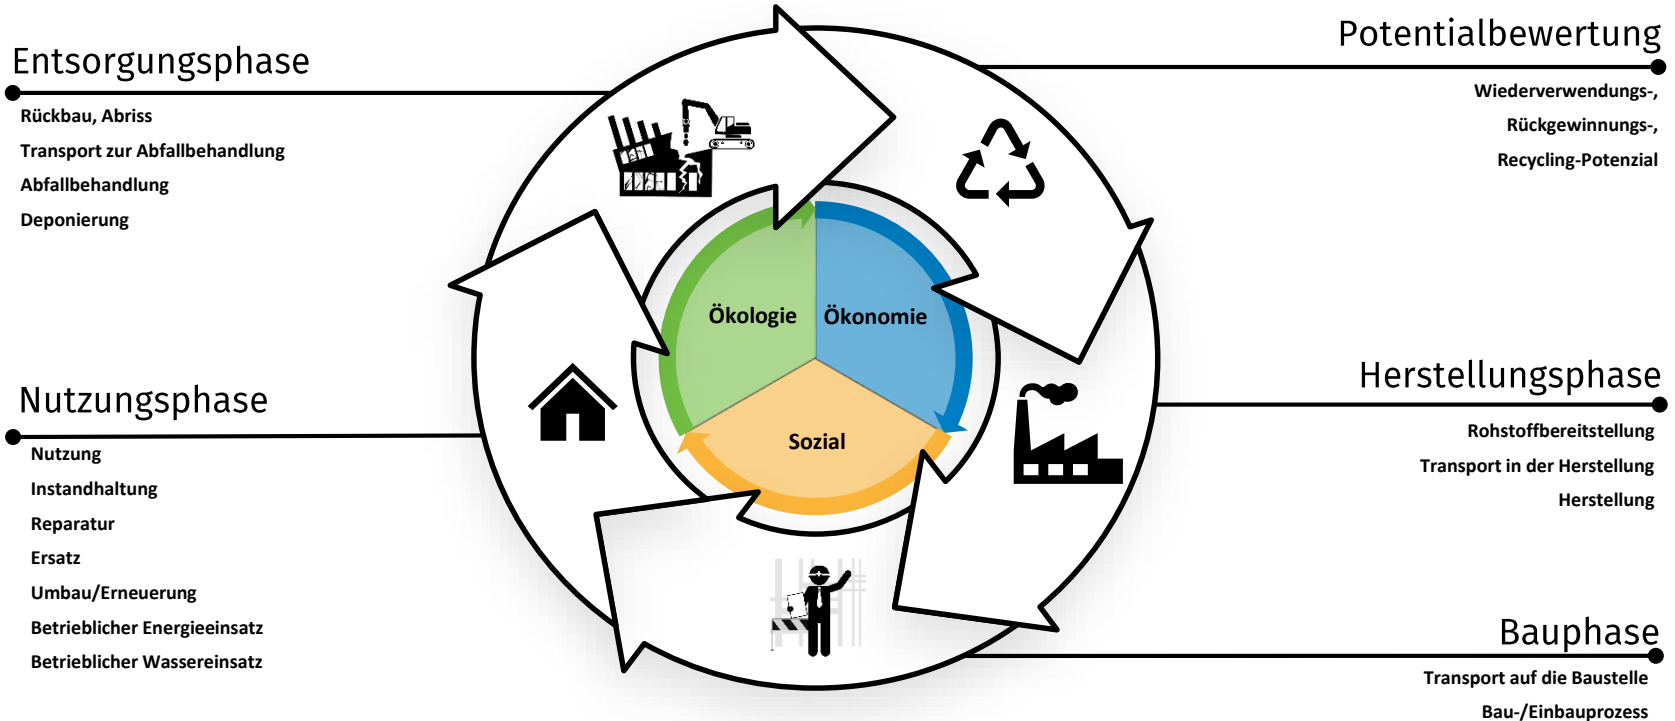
Entsorgungsphase

Rückbau, Abriss

Transport zur Abfallbehandlung

Abfallbehandlung

Deponierung

Potentialbewertung

Wiederverwendungs-,

Rückgewinnungs-,

Recycling-Potenzial

Ökologie

Ökonomie

Sozial

Nutzungsphase

Nutzung

Instandhaltung

Reparatur

Ersatz

Umbau/Erneuerung

Betrieblicher Energieeinsatz

Betrieblicher Wassereinsatz

Herstellungsphase

Rohstoffbereitstellung

Transport in der Herstellung

Herstellung

Bauphase

Transport auf die Baustelle

Bau-/Einbauprozess